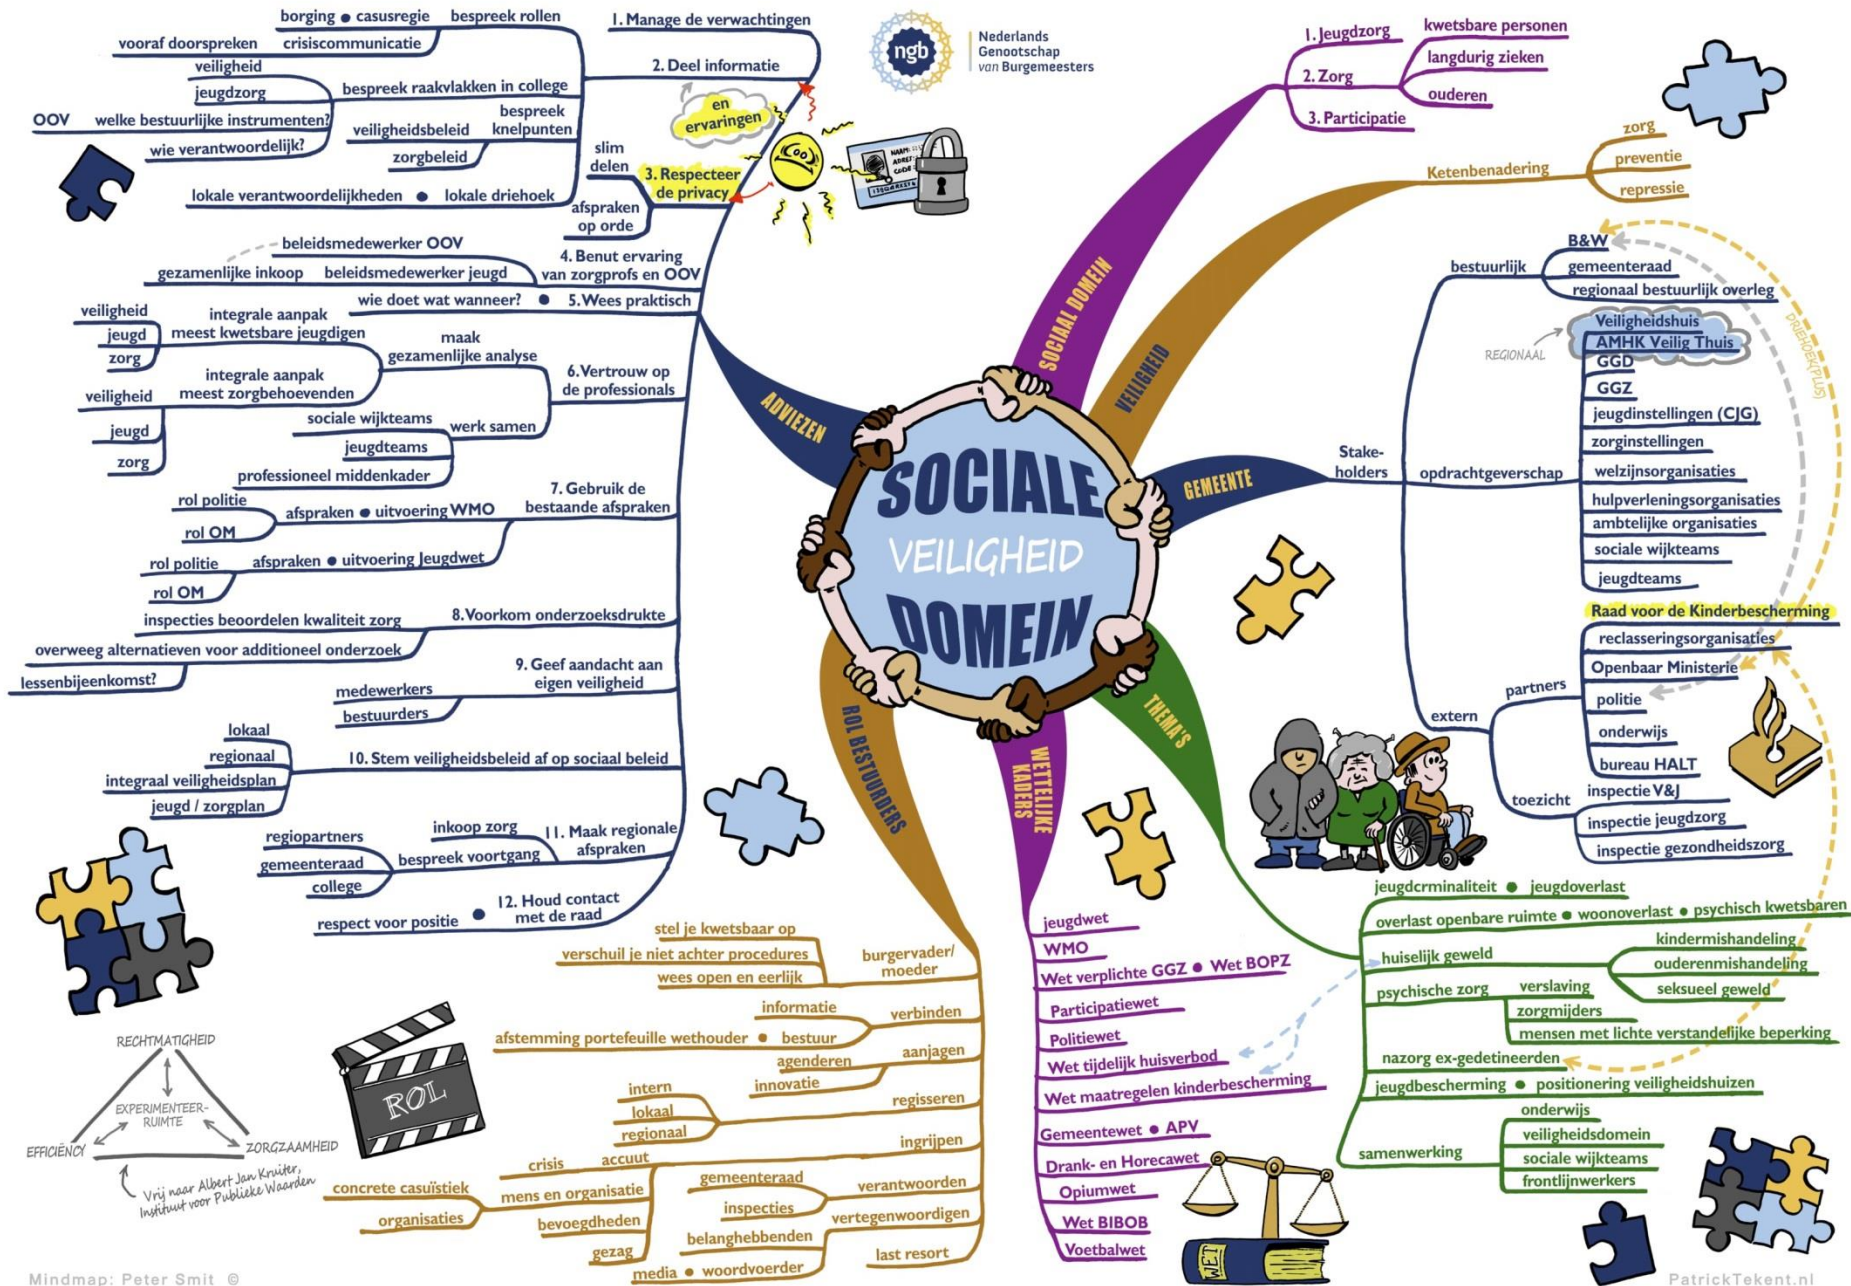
SOCIALE VEILIGHEID DOMEIN

Nederlands Genootschap van Burgemeesters
ngb

ADVIEZEN

1. Manage de verwachtingen
borging ● casusregie
bespreek rollen
vooraf doorspreken
crisiscommunicatie
2. Deel informatie
veiligheid
jeugdzorg
bespreek raakvlakken in college
OOV
welke bestuurlijke instrumenten?
wie verantwoordelijk?
veiligheidsbeleid
zorgbeleid
bespreek knelpunten
lokale verantwoordelijkheden ● lokale driehoek
en ervaringen
slim delen
3. Respecteer de privacy
afspraken op orde
beleidsmedewerker OOV
gezamenlijke inkoop
beleidsmedewerker jeugd
4. Benut ervaring van zorgprofs en OOV
wie doet wat wanneer? ● 5. Wees praktisch
veiligheid
jeugd
zorg
integrale aanpak meest kwetsbare jeugdigen
maak gezamenlijke analyse
veiligheid
jeugd
zorg
integrale aanpak meest zorgbehoevenden
6. Vertrouw op de professionals
sociale wijkteams
jeugdteams
werk samen
professioneel middenkader
rol politie
rol OM
afspraken ● uitvoering WMO
7. Gebruik de bestaande afspraken
rol politie
rol OM
afspraken ● uitvoering Jeugdwet
inspecties beoordelen kwaliteit zorg
8. Voorkom onderzoeksdrukte
overweeg alternatieven voor additioneel onderzoek
lessenbijeenkomst?
9. Geef aandacht aan eigen veiligheid
medewerkers
bestuurders
lokaal
regionaal
integraal veiligheidsplan
jeugd / zorgplan
10. Stem veiligheidsbeleid af op sociaal beleid
regiopartners
gemeenteraad
college
inkoop zorg
bespreek voortgang
11. Maak regionale afspraken
respect voor positie ● 12. Houd contact met de raad

SOCIAAL DOMEIN
1. Jeugdzorg
2. Zorg
3. Participatie
kwetsbare personen
langdurig zieken
ouderen

VEILIGHEID
Ketenbenadering
zorg
preventie
repressie

GEMEENTE
Stakeholders
bestuurlijk
B&W
gemeenteraad
regionaal bestuurlijk overleg
REGIONAAL
opdrachtgeverschap
Veiligheidshuis
AMHK Veilig Thuis
GGD
GGZ
jeugdinstellingen (CJG)
zorginstellingen
welzijnsorganisaties
hulpverleningsorganisaties
ambtelijke organisaties
sociale wijkteams
jeugdteams
DRIEHOEK(PLUS)
Raad voor de Kinderbescherming
extern
partners
reclasseringsorganisaties
Openbaar Ministerie
politie
onderwijs
bureau HALT
toezicht
inspectie V&J
inspectie jeugdzorg
inspectie gezondheidszorg

THEMA'S
jeugdcrminaliteit ● jeugdoverlast
overlast openbare ruimte ● woonoverlast ● psychisch kwetsbaren
huiselijk geweld
kindermishandeling
ouderenmishandeling
seksueel geweld
psychische zorg
verslaving
zorgmijders
mensen met lichte verstandelijke beperking
nazorg ex-gedetineerden
jeugdbescherming ● positionering veiligheidshuizen
samenwerking
onderwijs
veiligheidsdomein
sociale wijkteams
frontlijnwerkers

WETTELIJKE KADERS
jeugdwet
WMO
Wet verplichte GGZ ● Wet BOPZ
Participatiewet
Politiewet
Wet tijdelijk huisverbod
Wet maatregelen kinderbescherming
Gemeentewet ● APV
Drank- en Horecawet
Opiumwet
Wet BIBOB
Voetbalwet
WET

ROL BESTUURDERS
burgervader/moeder
stel je kwetsbaar op
verschuil je niet achter procedures
wees open en eerlijk
verbinden
informatie
afstemming portefeuille wethouder ● bestuur
aanjagen
agenderen
innovatie
regisseren
intern
lokaal
regionaal
ingrijpen
crisis
accuut
concrete casuïstiek
organisaties
mens en organisatie
bevoegdheden
gezag
verantwoorden
gemeenteraad
inspecties
vertegenwoordigen
belanghebbenden
last resort
media ● woordvoerder
ROL

RECHTMATIGHEID
EXPERIMENTEER-RUIMTE
EFFICIËNCY
ZORGZAAMHEID
Vrij naar Albert Jan Kruiter, Instituut voor Publieke Waarden

Mindmap: Peter Smit ©
PatrickTekent.nl